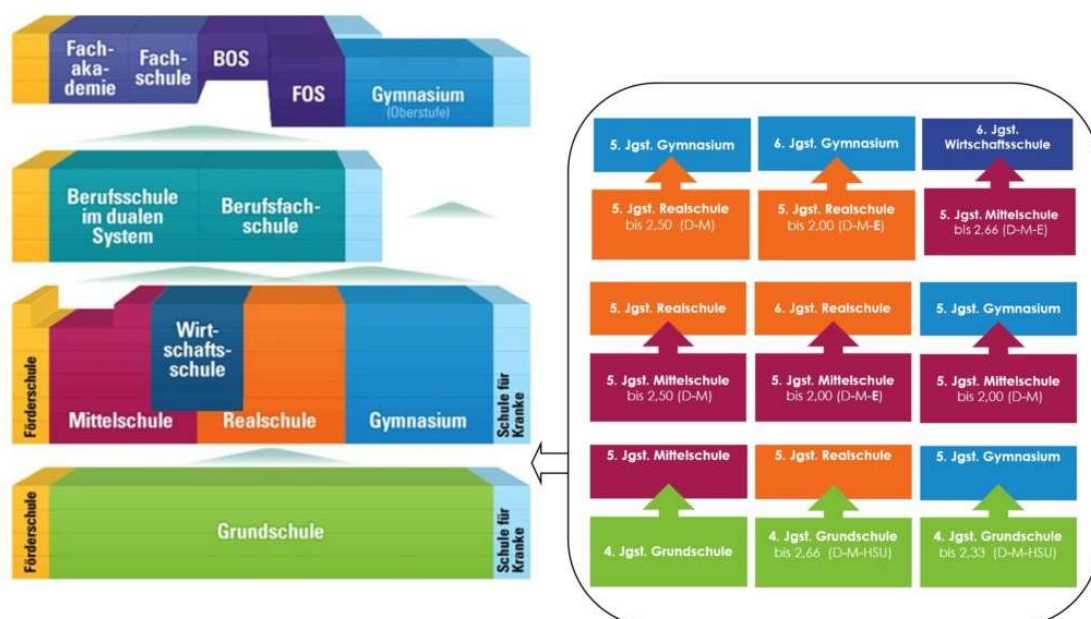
Fachakademie
Fachschule
BOS
FOS
Gymnasium
(Oberstufe)

Berufsschule im dualen System
Berufsfachschule

Förderschule
Mittelschule
Wirtschaftsschule
Realschule
Gymnasium
Schule für Kranke

Förderschule
Grundschule
Schule für Kranke

5. Jgst. Gymnasium
5. Jgst. Realschule bis 2,50 (D-M)

6. Jgst. Gymnasium
5. Jgst. Realschule bis 2,00 (D-M-E)

6. Jgst. Wirtschaftsschule
5. Jgst. Mittelschule bis 2,66 (D-M-E)

5. Jgst. Realschule
5. Jgst. Mittelschule bis 2,50 (D-M)

6. Jgst. Realschule
5. Jgst. Mittelschule bis 2,00 (D-M-E)

5. Jgst. Gymnasium
5. Jgst. Mittelschule bis 2,00 (D-M)

5. Jgst. Mittelschule
4. Jgst. Grundschule

5. Jgst. Realschule
4. Jgst. Grundschule bis 2,66 (D-M-HSU)

5. Jgst. Gymnasium
4. Jgst. Grundschule bis 2,33 (D-M-HSU)